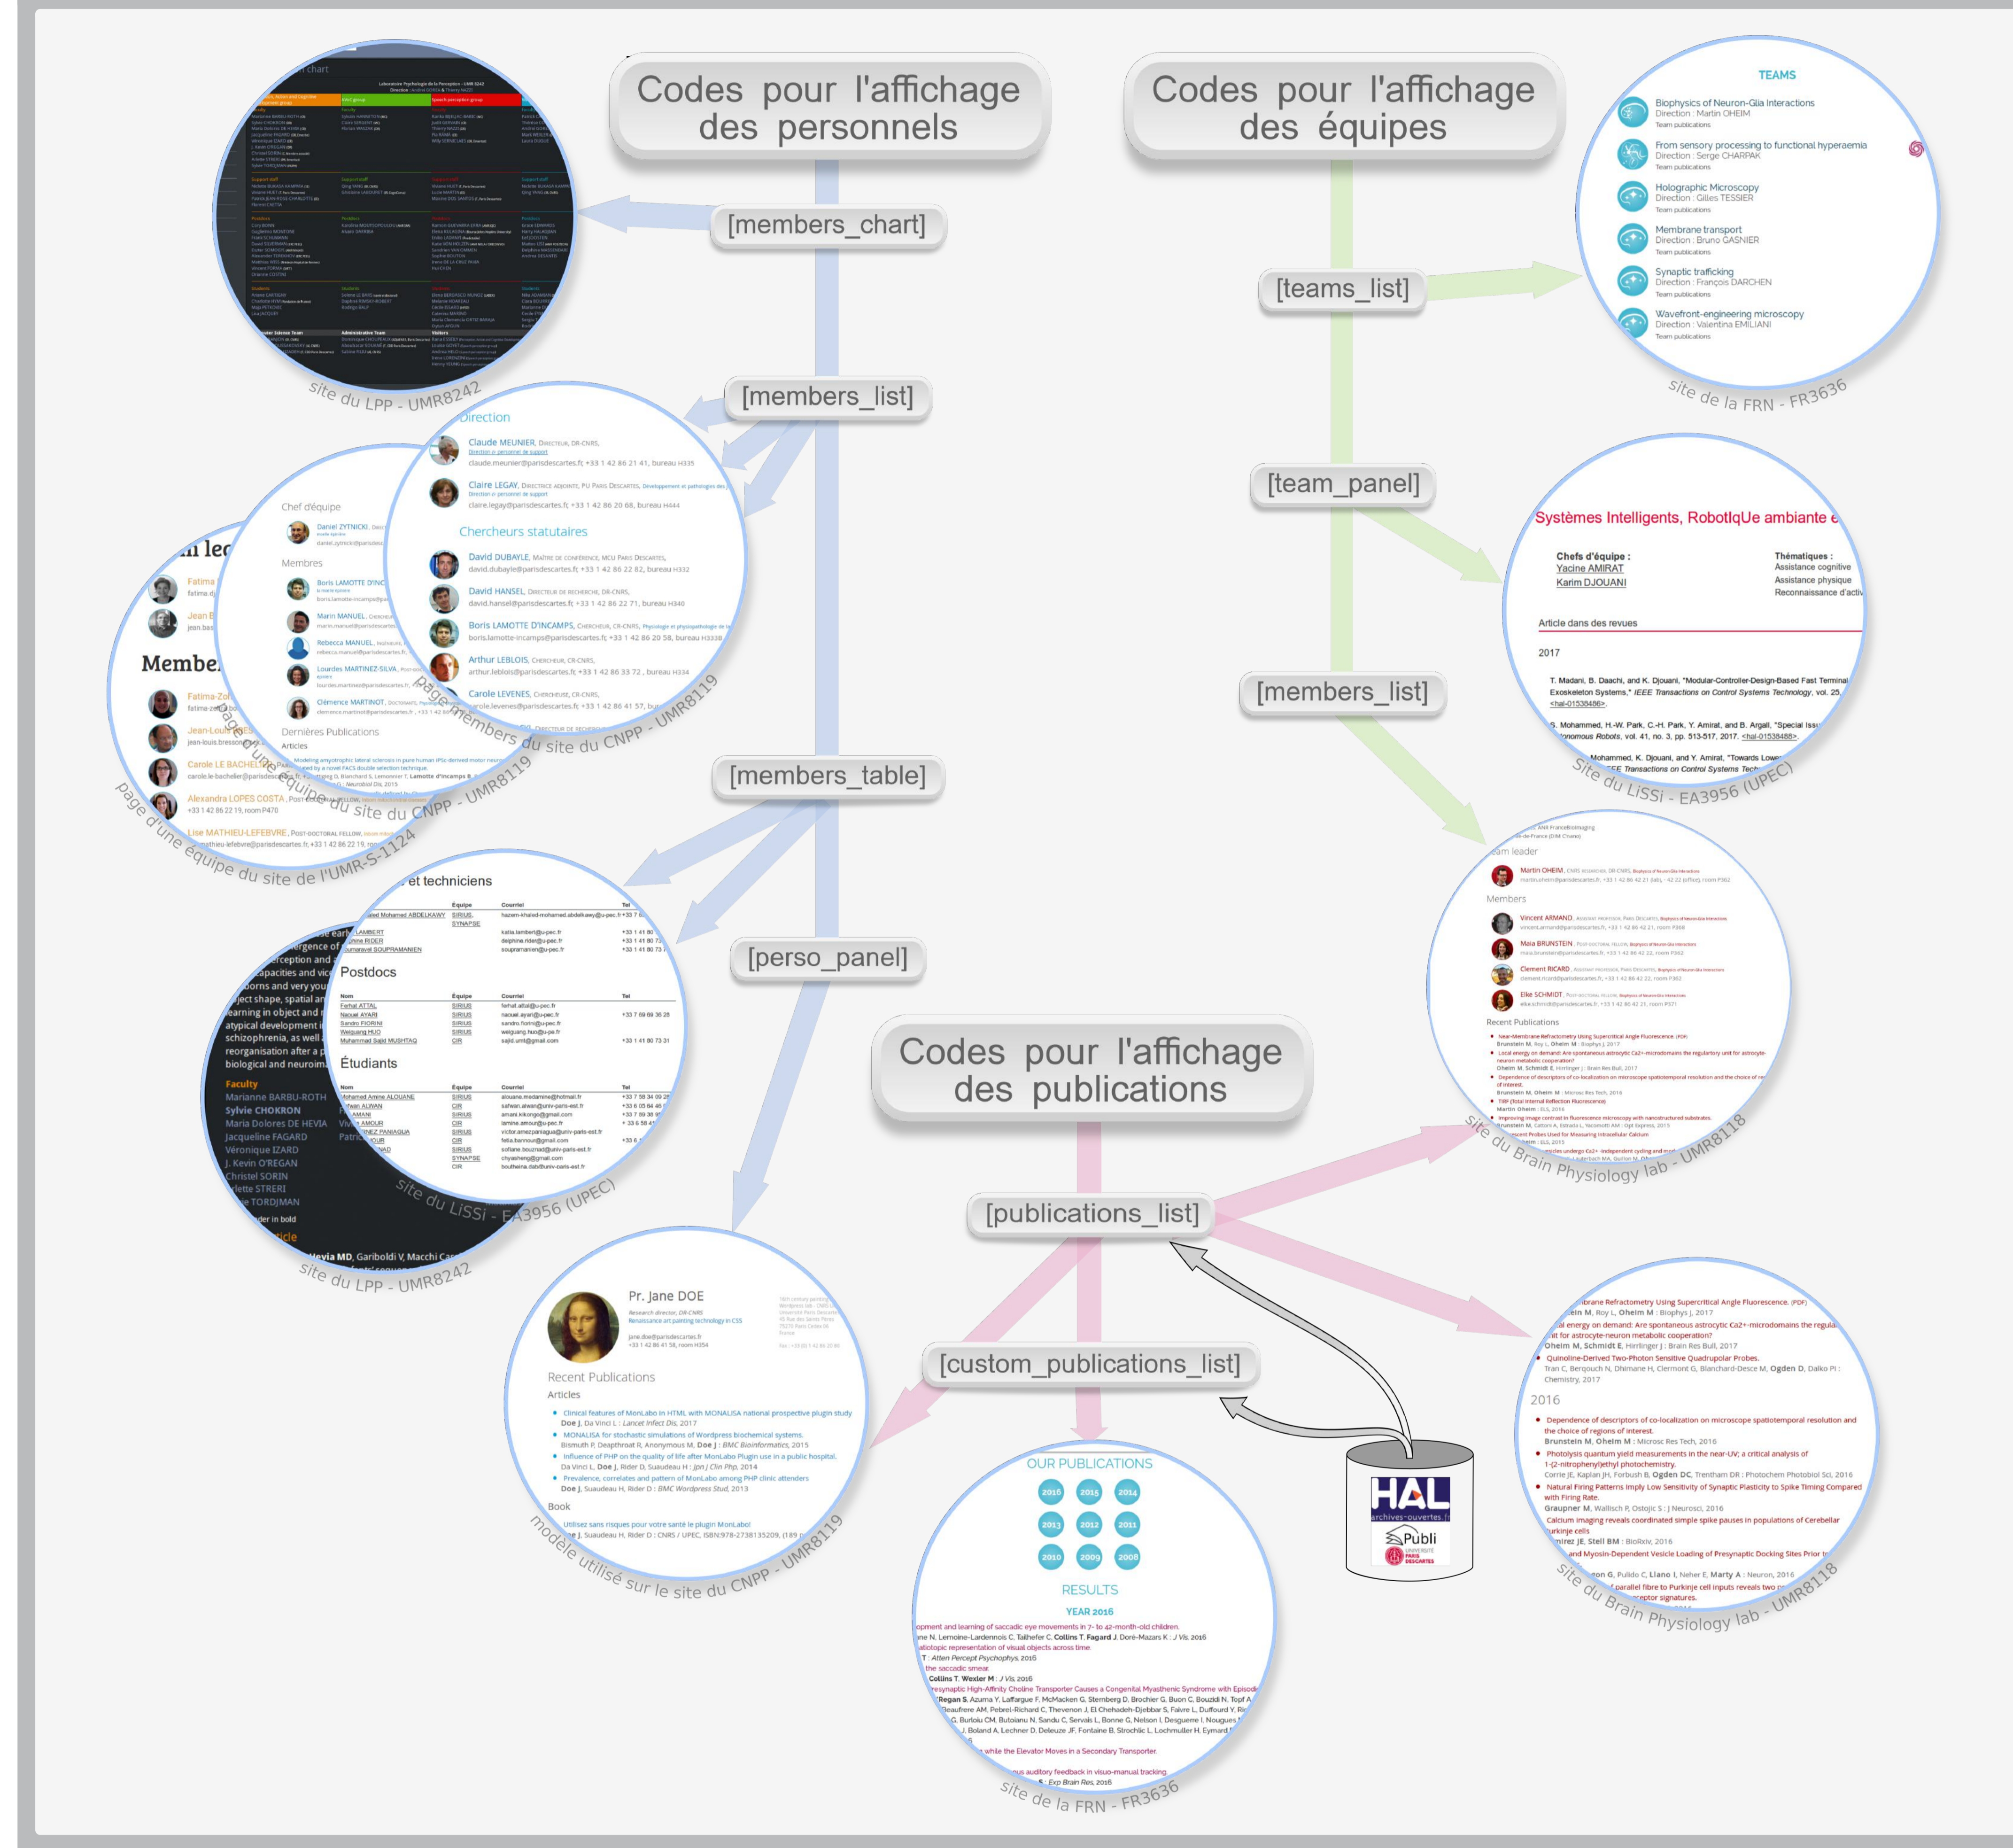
Codes pour l'affichage des personnels

Codes pour l'affichage des équipes

Codes pour l'affichage des publications

[members_chart]

[members_list]

[members_table]

[perso_panel]

[teams_list]

[team_panel]

[members_list]

[publications_list]

[custom_publications_list]

site du LPP - UMR8242

page members du site du CNPP - UMR8119

page d'une équipe du site du CNPP - UMR8119

page d'une équipe du site de l'UMR-S-1124

site du LISSI - EA3956 (UPEC)

site du LPP - UMR8242

modèle utilisé sur le site du CNPP - UMR8119

site de la FRN - FR3636

Site du LISSI - EA3956 (UPEC)

site du Brain Physiology lab - UMR8118

site du Brain Physiology lab - UMR8118

site de la FRN - FR3636

TEAMS

Biophysics of Neuron-Glia Interactions
Direction : Martin OHEIM
Team publications

From sensory processing to functional hyperaemia
Direction : Serge CHARPAK
Team publications

Holographic Microscopy
Direction : Gilles TESSIER
Team publications

Membrane transport
Direction : Bruno GASNIER
Team publications

Synaptic trafficking
Direction : François DARCHEN
Team publications

Wavefront-engineering microscopy
Direction : Valentina EMILIANI
Team publications

Systèmes Intelligents, RobotIqUe ambiante e

Chefs d'équipe :
Yacine AMIRAT
Karim DJOUANI

Thématiques :
Assistance cognitive
Assistance physique
Reconnaissance d'activ

Article dans des revues

2017

Direction
Claude MEUNIER
Claire LEGAY
Chercheurs statutaires
David DUBAYLE
David HANSEL
Boris LAMOTTE D'INCAMPS
Arthur LEBLOIS
Carole LEVENES

Chef d'équipe
Daniel ZYTNICKI
Membres
Dernières Publications
Articles

Membres
Fatima
Jean
Carole LE BACHELIER
Alexandra LOPES COSTA
Lise MATHIEU-LEFEBVRE

et techniciens
Postdocs
Étudiants

Faculty
Marianne BARBU-ROTH
Sylvie CHOKRON
Maria Dolores DE HEVIA
Jacqueline FAGARD
Véronique IZARD
J. Kevin O'REGAN
Christel SORIN

Pr. Jane DOE
Recent Publications
Articles
Book

Team leader
Martin OHEIM
Members
Vincent ARMAND
Maia BRUNSTEIN
Clément RICARD
Elke SCHMIDT
Recent Publications

2016

OUR PUBLICATIONS
2016 2015 2014
2013 2012 2011
2010 2009 2008
RESULTS
YEAR 2016

HAL
archives-ouvertes.fr
Publi
UNIVERSITÉ PARIS DESCARTES